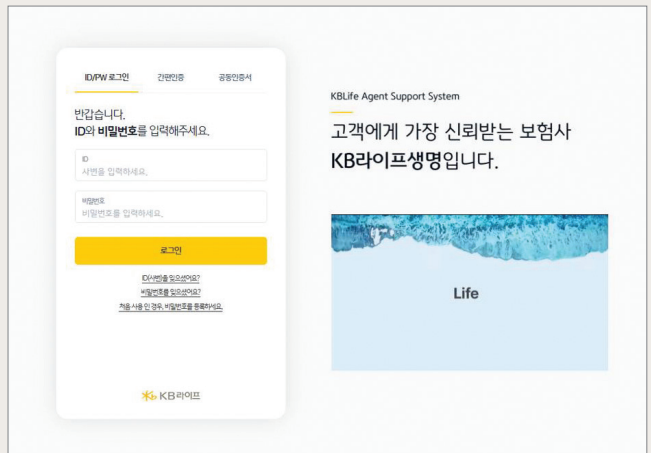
ID/PW 로그인
간편인증
공동인증서

반갑습니다.
ID와 비밀번호를 입력해주세요.

ID
사번을 입력하세요.

비밀번호
비밀번호를 입력하세요.

로그인

ID(사번)를 잊으셨어요?
비밀번호를 잊으셨어요?
처음 사용 인 경우, 비밀번호를 등록하세요.

KB라이프

KBLife Agent Support System

고객에게 가장 신뢰받는 보험사
KB라이프생명입니다.

Life